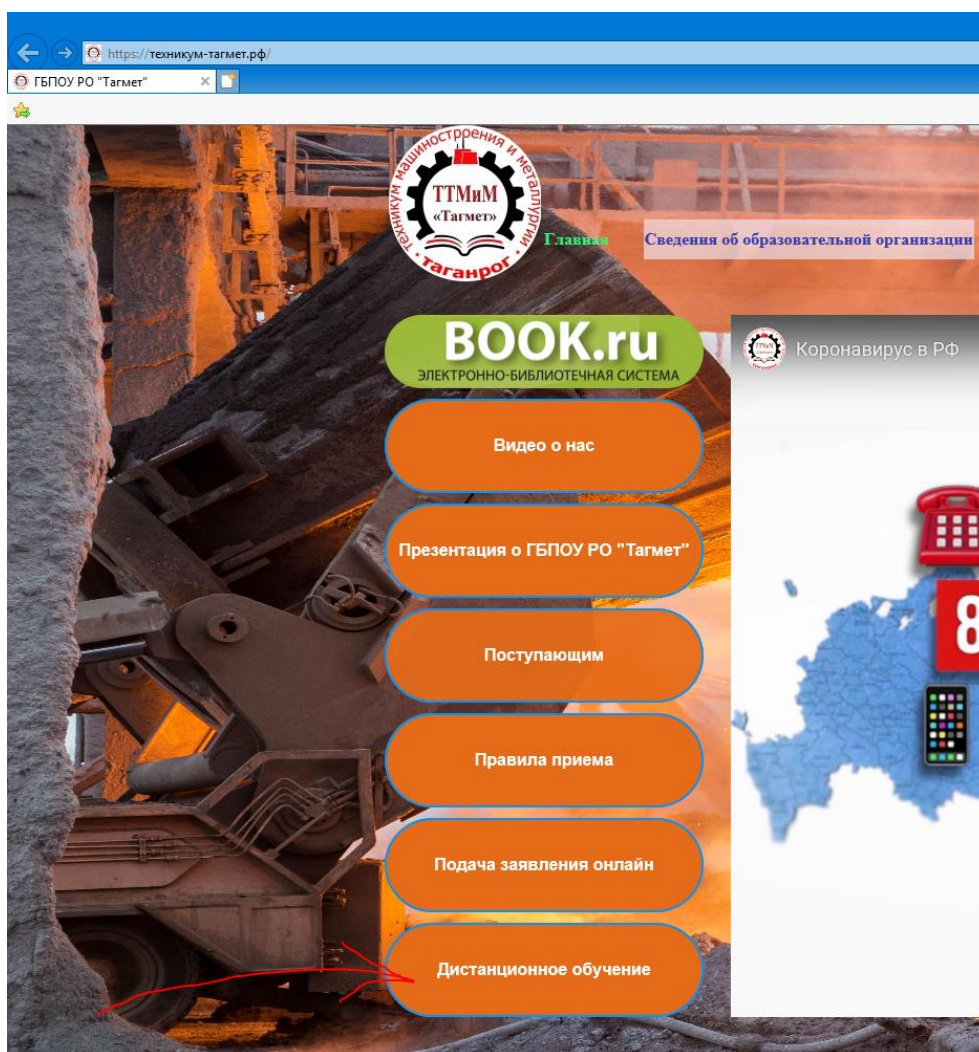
https://техникум-тагмет.рф/

ГБПОУ РО "Тагмет"

Техникум машиностроения и металлургии
ТТМиМ
«Тагмет»
Таганрог

Главная

Сведения об образовательной организации

BOOK.ru
ЭЛЕКТРОННО-БИБЛИОТЕЧНАЯ СИСТЕМА

Коронавирус в РФ

Видео о нас

Презентация о ГБПОУ РО "Тагмет"

Поступающим

Правила приема

Подача заявления онлайн

Дистанционное обучение

8